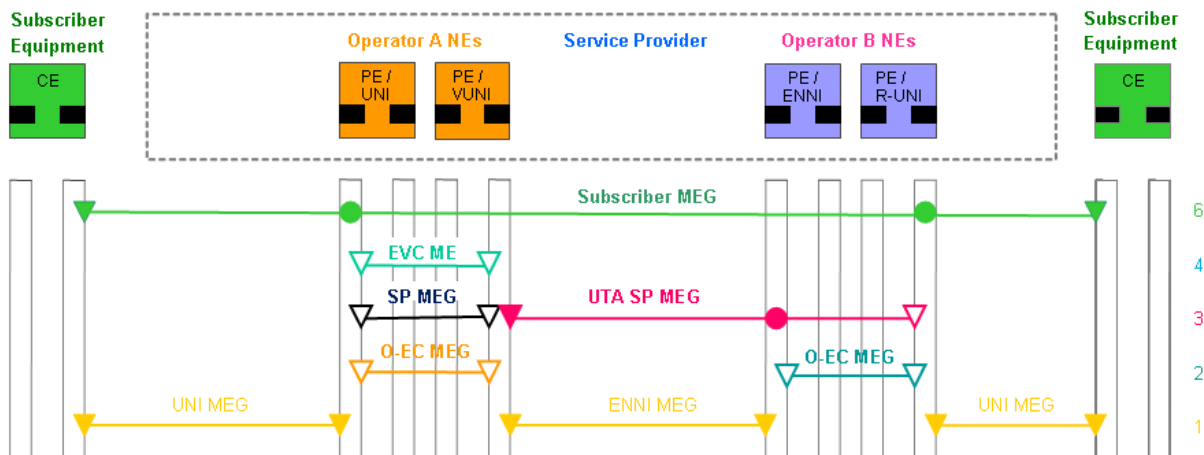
Subscriber Equipment

CE

Operator A NEs

PE / UNI

PE / VUNI

Service Provider

Operator B NEs

PE / ENNI

PE / R-UNI

Subscriber Equipment

CE

Subscriber MEG

6

EVC ME

4

SP MEG

UTA SP MEG

3

O-EC MEG

O-EC MEG

2

UNI MEG

ENNI MEG

UNI MEG

1